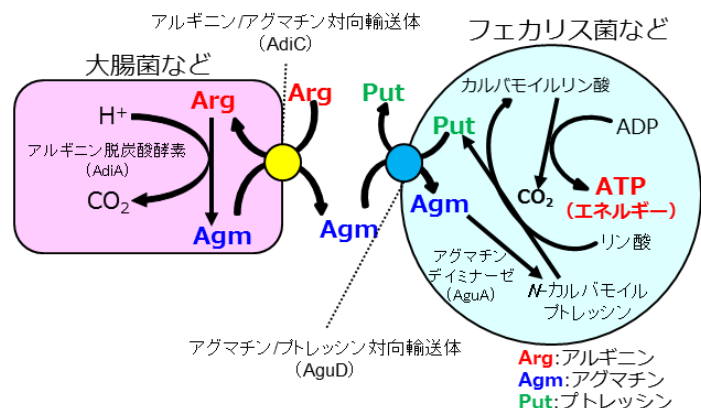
アルギニン/アグマチン対向輸送体
(AdiC)

大腸菌など

$H^+$

Arg

アルギニン脱炭酸酵素
(AdiA)

$CO_2$

Agm

Arg

Agm

Put

フェカリス菌など

カルバモイルリン酸

Put

ADP

$CO_2$

ATP
(エネルギー)

Agm

リン酸

アグマチン
デイミナーゼ
(AguA)

N-カルバモイル
プトレッシン

アグマチン/プトレッシン対向輸送体
(AguD)

Arg:アルギニン
Agm:アグマチン
Put:プトレッシン